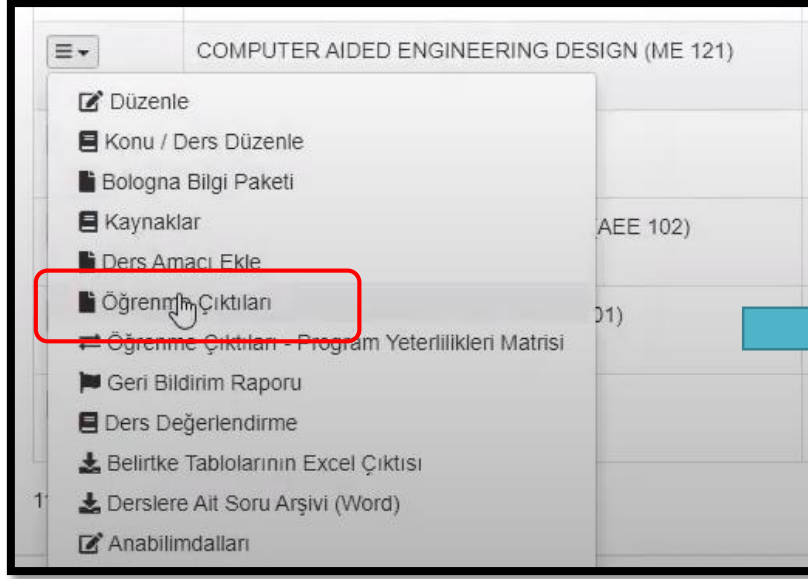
COMPUTER AIDED ENGINEERING DESIGN (ME 121)

Düzenle
Konu / Ders Düzenle
Bologna Bilgi Paketi
Kaynaklar
Ders Amacı Ekle
Öğrenme Çıktıları
Öğrenme Çıktıları - Program Yeterlilikleri Matrisi
Geri Bildirim Raporu
Ders Değerlendirme
Belirtke Tablolarının Excel Çıktısı
Derslere Ait Soru Arşivi (Word)
Anabilimdalları

AEE 102)
01)
11